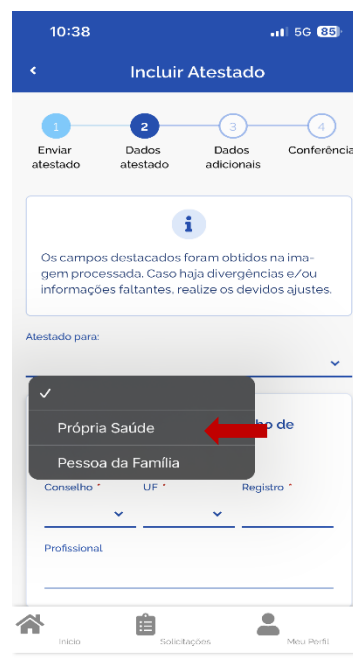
10:38

5G 85

Incluir Atestado

1 Enviar atestado

2 Dados atestado

3 Dados adicionais

4 Conferência

i

Os campos destacados foram obtidos na imagem processada. Caso haja divergências e/ou informações faltantes, realize os devidos ajustes.

Atestado para:

✓

Própria Saúde

Pessoa da Família

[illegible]ho de

Conselho *

UF *

Registro *

Profissional

Início

Solicitações

Meu Perfil